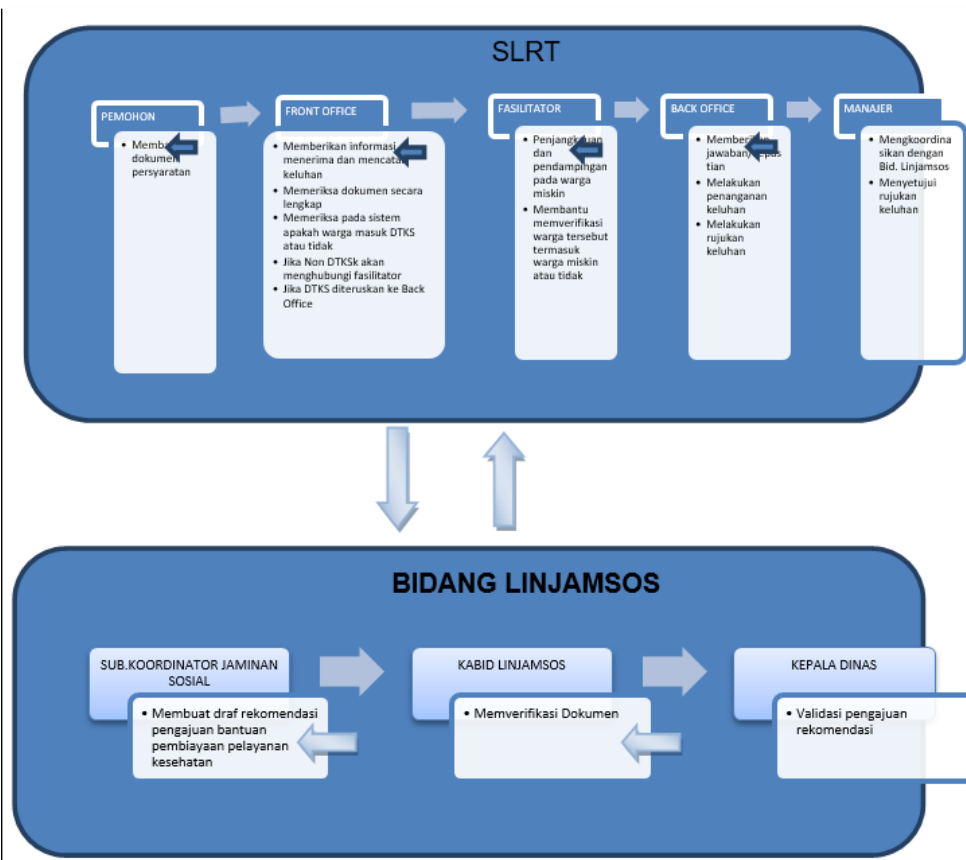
SLRT

PEMOHON

- Memba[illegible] dokumen persyaratan

FRONT OFFICE

- Memberikan informasi menerima dan mencat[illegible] keluhan
- Memeriksa dokumen secara lengkap
- Memeriksa pada sistem apakah warga masuk DTKS atau tidak
- Jika Non DTKSk akan menghubungi fasilitator
- Jika DTKS diteruskan ke Back Office

FASILITATOR

- Penjangk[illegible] dan pendampingan pada warga miskin
- Membantu memverifikasi warga tersebut termasuk warga miskin atau tidak

BACK OFFICE

- Memberi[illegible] jawaban/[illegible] tian
- Melakukan penanganan keluhan
- Melakukan rujukan keluhan

MANAJER

- Mengkoordinasikan dengan Bid. Linjamsos
- Menyetujui rujukan keluhan

BIDANG LINJAMSOS

SUB.KOORDINATOR JAMINAN SOSIAL

- Membuat draf rekomendasi pengajuan bantuan pembiayaan pelayanan kesehatan

KABID LINJAMSOS

- Memverifikasi Dokumen

KEPALA DINAS

- Validasi pengajuan rekomendasi